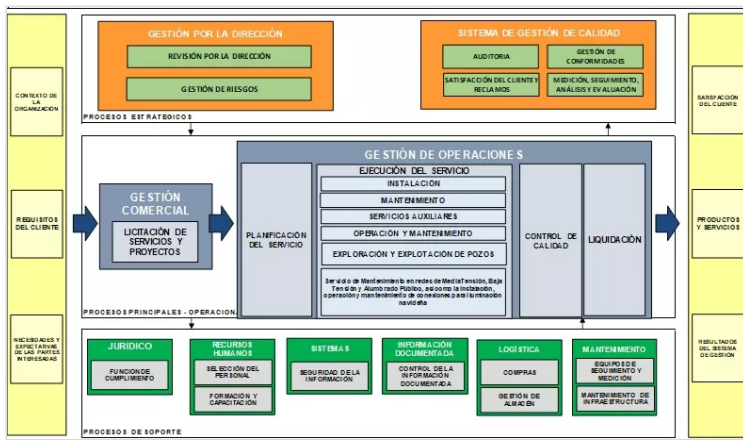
CONTEXTO DE LA ORGANIZACIÓN

REQUISITOS DEL CLIENTE

NECESIDADES Y EXPECTATIVAS DE LAS PARTES INTERESADAS

GESTIÓN POR LA DIRECCIÓN

REVISIÓN POR LA DIRECCIÓN

GESTIÓN DE RIESGOS

SISTEMA DE GESTIÓN DE CALIDAD

AUDITORIA

GESTIÓN DE CONFORMIDADES

SATISFACCIÓN DEL CLIENTE Y RECLAMOS

MEDICIÓN, SEGUIMIENTO, ANÁLISIS Y EVALUACIÓN

PROCESOS ESTRATEGICOS

GESTIÓN COMERCIAL

LICITACIÓN DE SERVICIOS Y PROYECTOS

GESTIÓN DE OPERACIONES

PLANIFICACIÓN DEL SERVICIO

EJECUCIÓN DEL SERVICIO

INSTALACIÓN

MANTENIMIENTO

SERVICIOS AUXILIARES

OPERACIÓN Y MANTENIMIENTO

EXPLORACIÓN Y EXPLOTACIÓN DE POZOS

Servicio de Mantenimiento en redes de Media Tención, Baja Tensión y Alumbrado Público, así como la instalación, operación y mantenimiento de conexiones para iluminación navideña

CONTROL DE CALIDAD

LIQUIDACIÓN

PROCESOS PRINCIPALES - OPERACION

JURIDICO

FUNCION DE CUMPLIMIENTO

RECURSOS HUMANOS

SELECCIÓN DEL PERSONAL

FORMACIÓN Y CAPACITACIÓN

SISTEMAS

SEGURIDAD DE LA INFORMACIÓN

INFORMACIÓN DOCUMENTADA

CONTROL DE LA INFORMACIÓN DOCUMENTADA

LOGÍSTICA

COMPRAS

GESTIÓN DE ALMACEN

MANTENIMIENTO

EQUIPOS DE SEGUIMIENTO Y MEDICIÓN

MANTENIMIENTO DE INFRAESTRUCTURA

PROCESOS DE SOPORTE

SATISFACCIÓN DEL CLIENTE

PRODUCTOS Y SERVICIOS

RESULTADOS DEL SISTEMA DE GESTIÓN